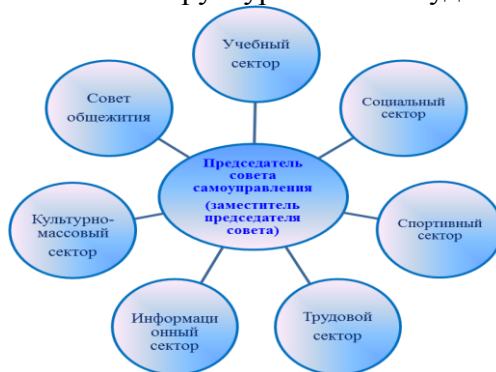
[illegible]

Председатель совета самоуправления

(заместитель председателя совета)

Учебный сектор

Социальный сектор

Спортивный сектор

Трудовой сектор

Информационный сектор

Культурно-массовый сектор

Совет общежития